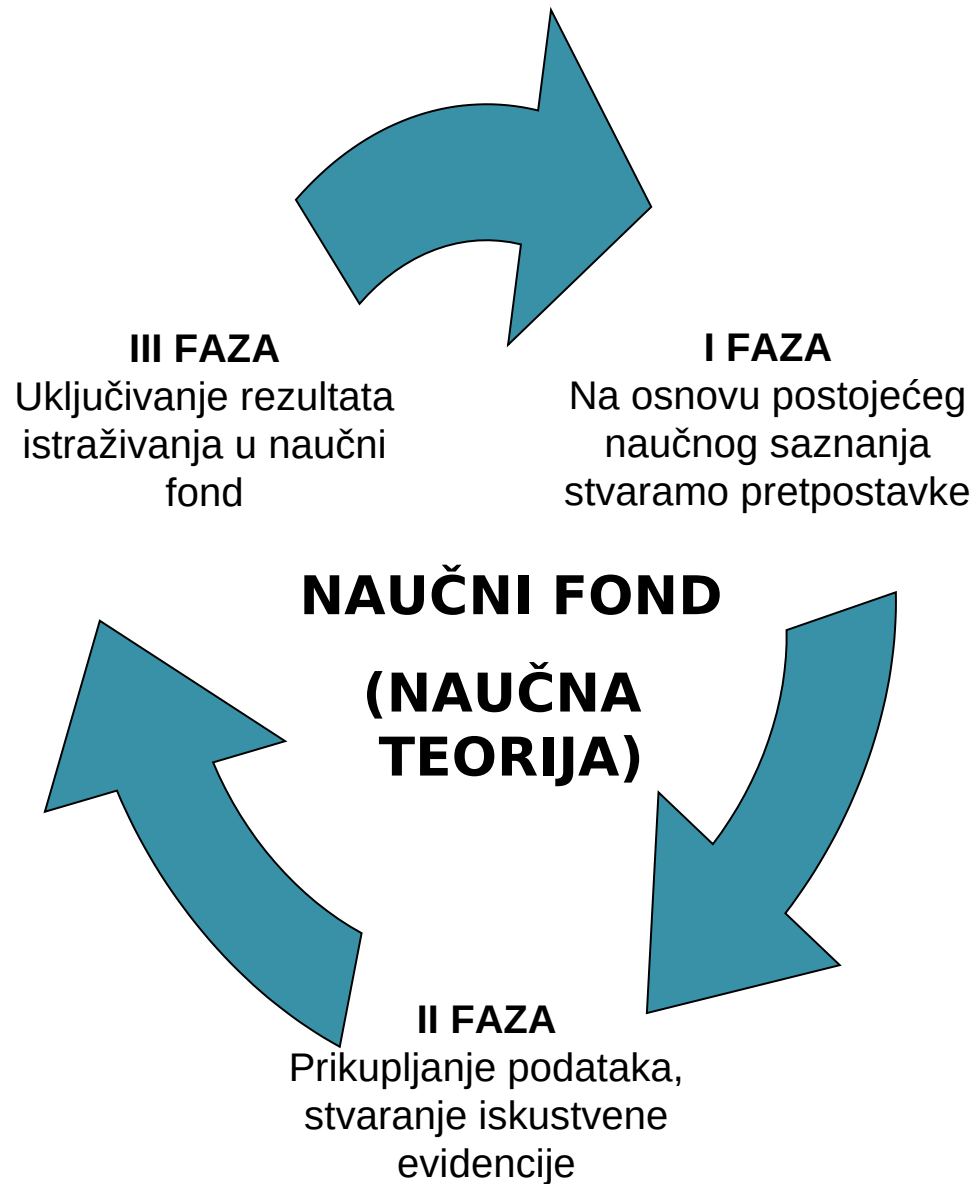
III FAZA
Uključivanje rezultata istraživanja u naučni fond

I FAZA
Na osnovu postojećeg naučnog saznanja stvaramo pretpostavke

NAUČNI FOND

(NAUČNA TEORIJA)

II FAZA
Prikupljanje podataka, stvaranje iskustvene evidencije